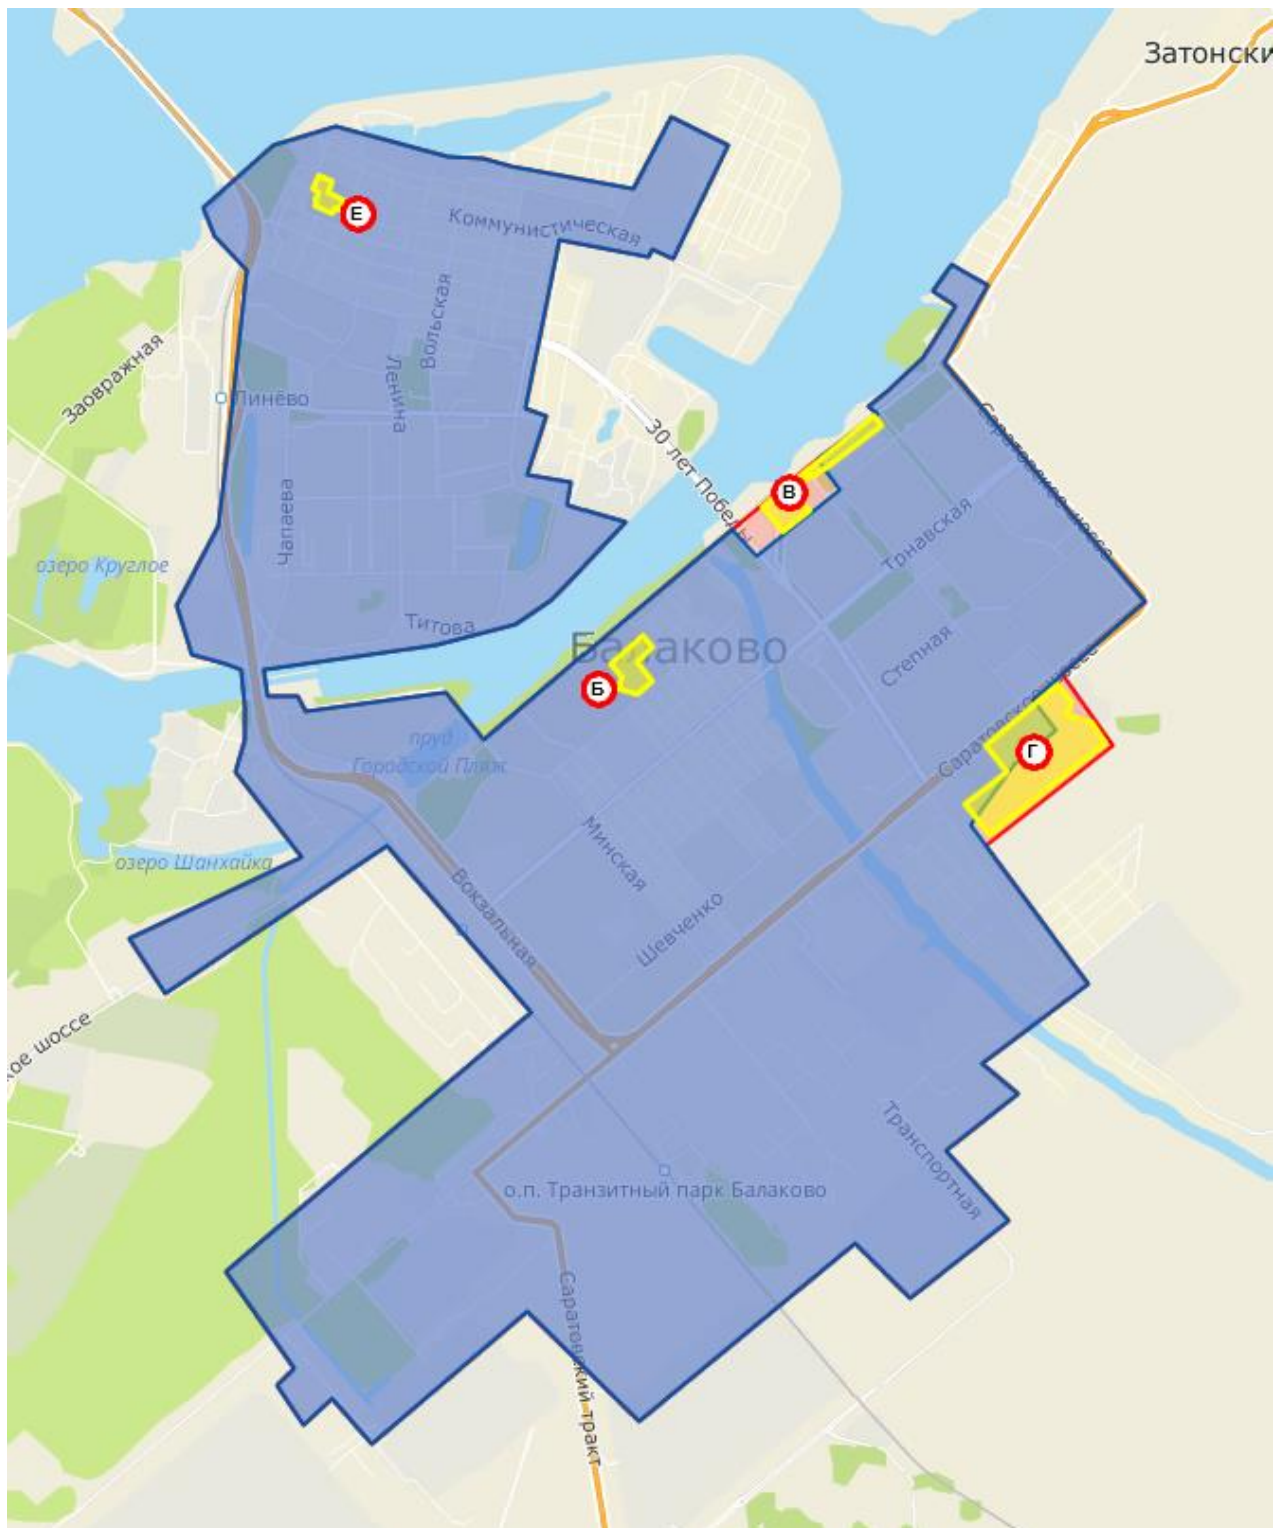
Затонски

Е

Коммунистическая

Заовражная

Вольская

Ленина

Пинёво

30 лет Победы

В

Саратовское шоссе

Тонавская

Чапаева

озеро Круглое

Титова

Балаково

Б

Степная

Г

Саратовское шоссе

пруд Городской Пляж

озеро Шанхайка

Минская

Вокзальная

Шевченко

ое шоссе

Транспортная

о.п. Транзитный парк Балаково

Саратовский тракт